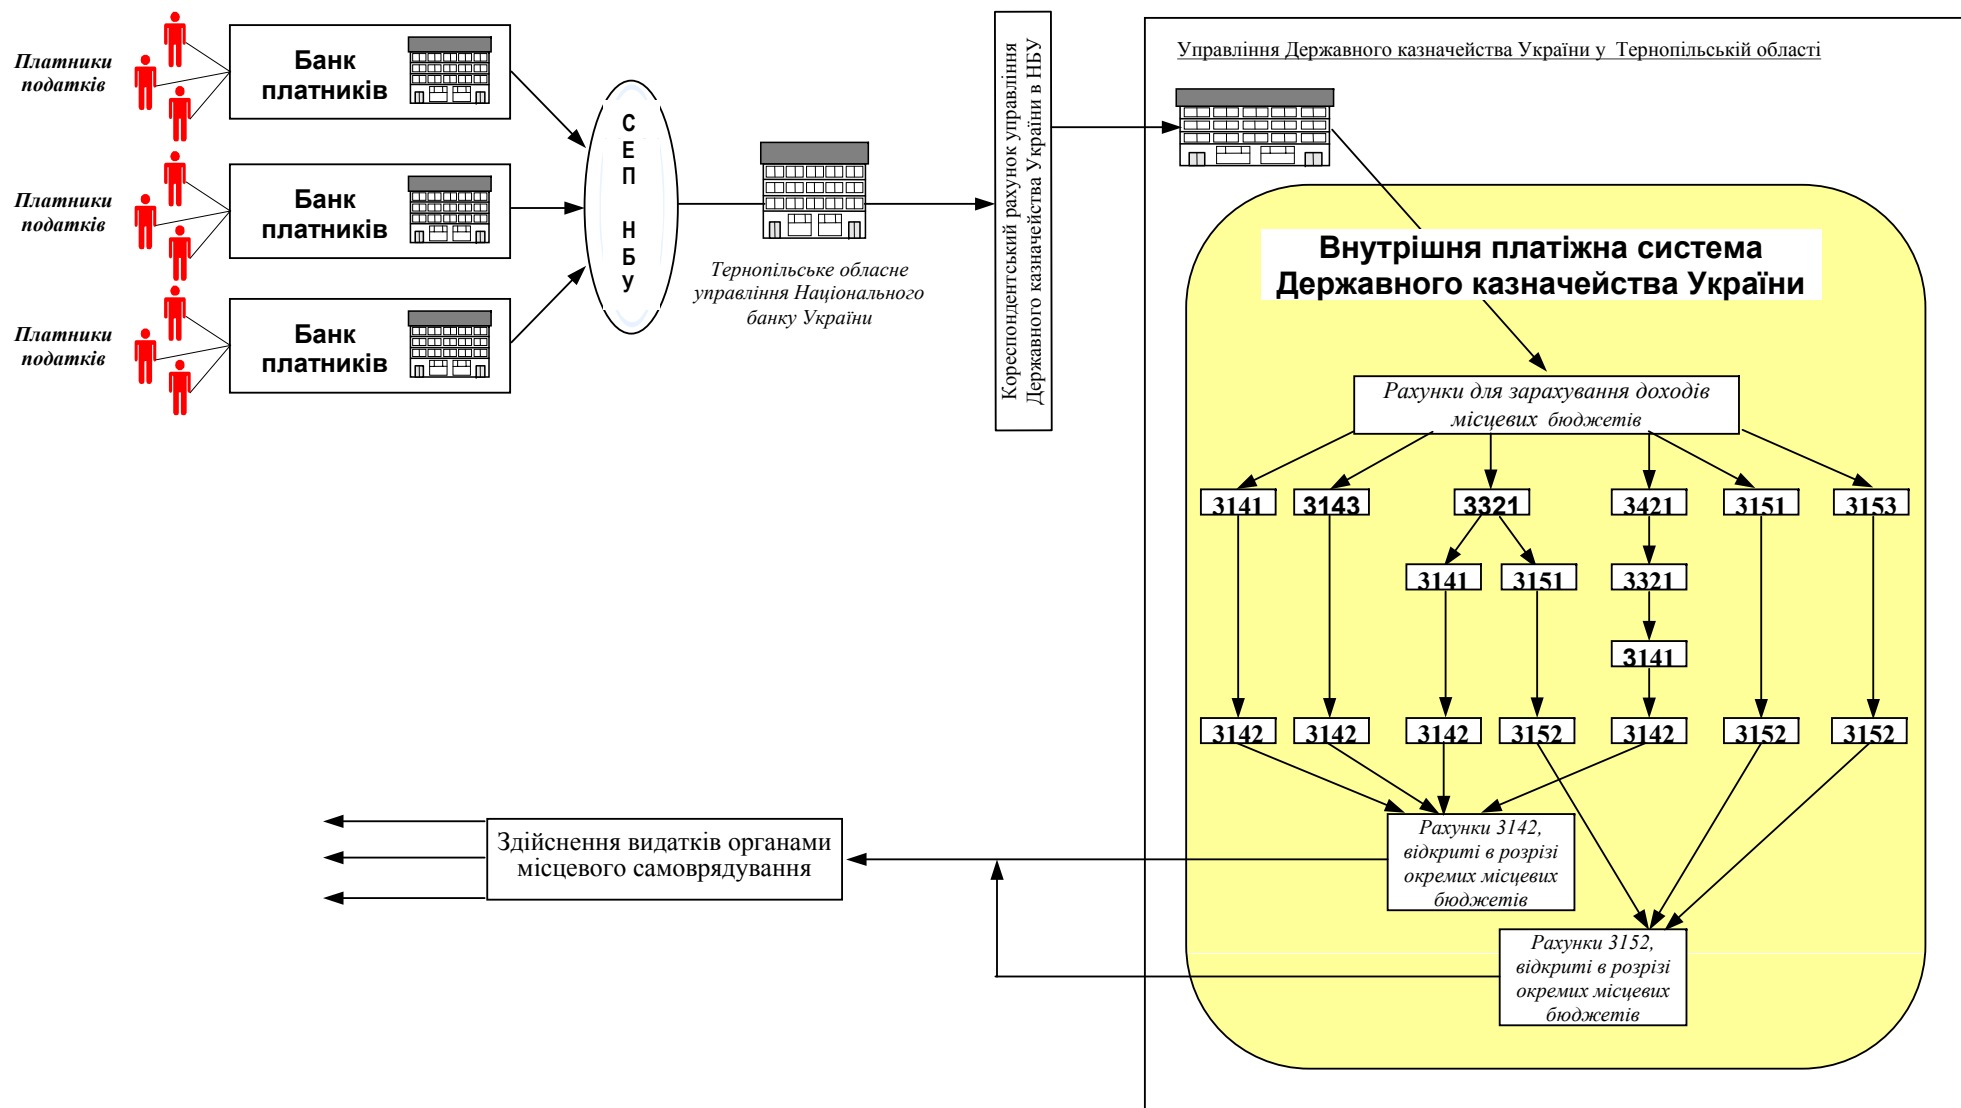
Платники податків

Банк платників

Платники податків

Банк платників

Платники податків

Банк платників

СЕП НБУ

Тернопільське обласне управління Національного банку України

Кореспондентський рахунок управління Державного казначейства України в НБУ

Управління Державного казначейства України у Тернопільській області

Внутрішня платіжна система Державного казначейства України

Рахунки для зарахування доходів місцевих бюджетів

| 3141 | 3143 | 3321 | 3421 | 3151 | 3153 |
|---|---|---|---|---|---|

3141 3151

3321

3141

| 3142 | 3142 | 3142 | 3152 | 3142 | 3152 | 3152 |
|---|---|---|---|---|---|---|

Рахунки 3142, відкриті в розрізі окремих місцевих бюджетів

Рахунки 3152, відкриті в розрізі окремих місцевих бюджетів

Здійснення видатків органами місцевого самоврядування